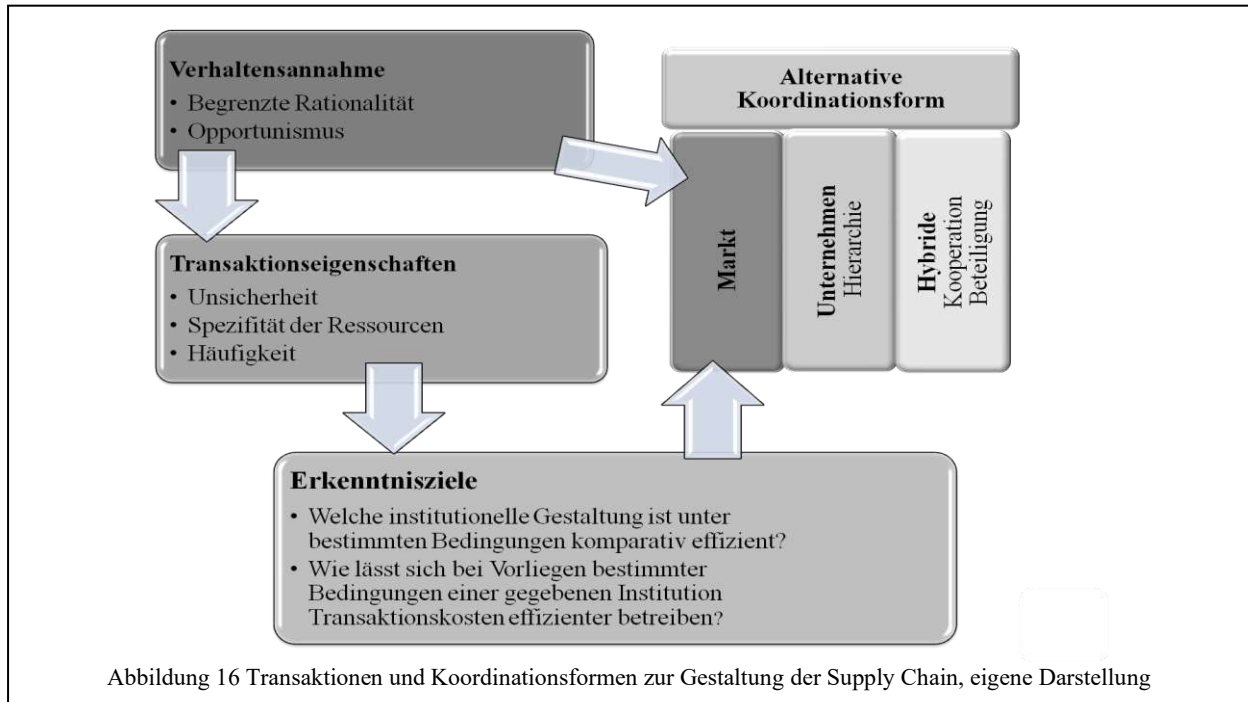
**Verhaltensannahme**
• Begrenzte Rationalität
• Opportunismus

**Transaktionseigenschaften**
• Unsicherheit
• Spezifität der Ressourcen
• Häufigkeit

**Alternative Koordinationsform**

**Markt**

**Unternehmen** Hierarchie

**Hybride** Kooperation Beteiligung

**Erkenntnisziele**
• Welche institutionelle Gestaltung ist unter bestimmten Bedingungen komparativ effizient?
• Wie lässt sich bei Vorliegen bestimmter Bedingungen einer gegebenen Institution Transaktionskosten effizienter betreiben?

Abbildung 16 Transaktionen und Koordinationsformen zur Gestaltung der Supply Chain, eigene Darstellung